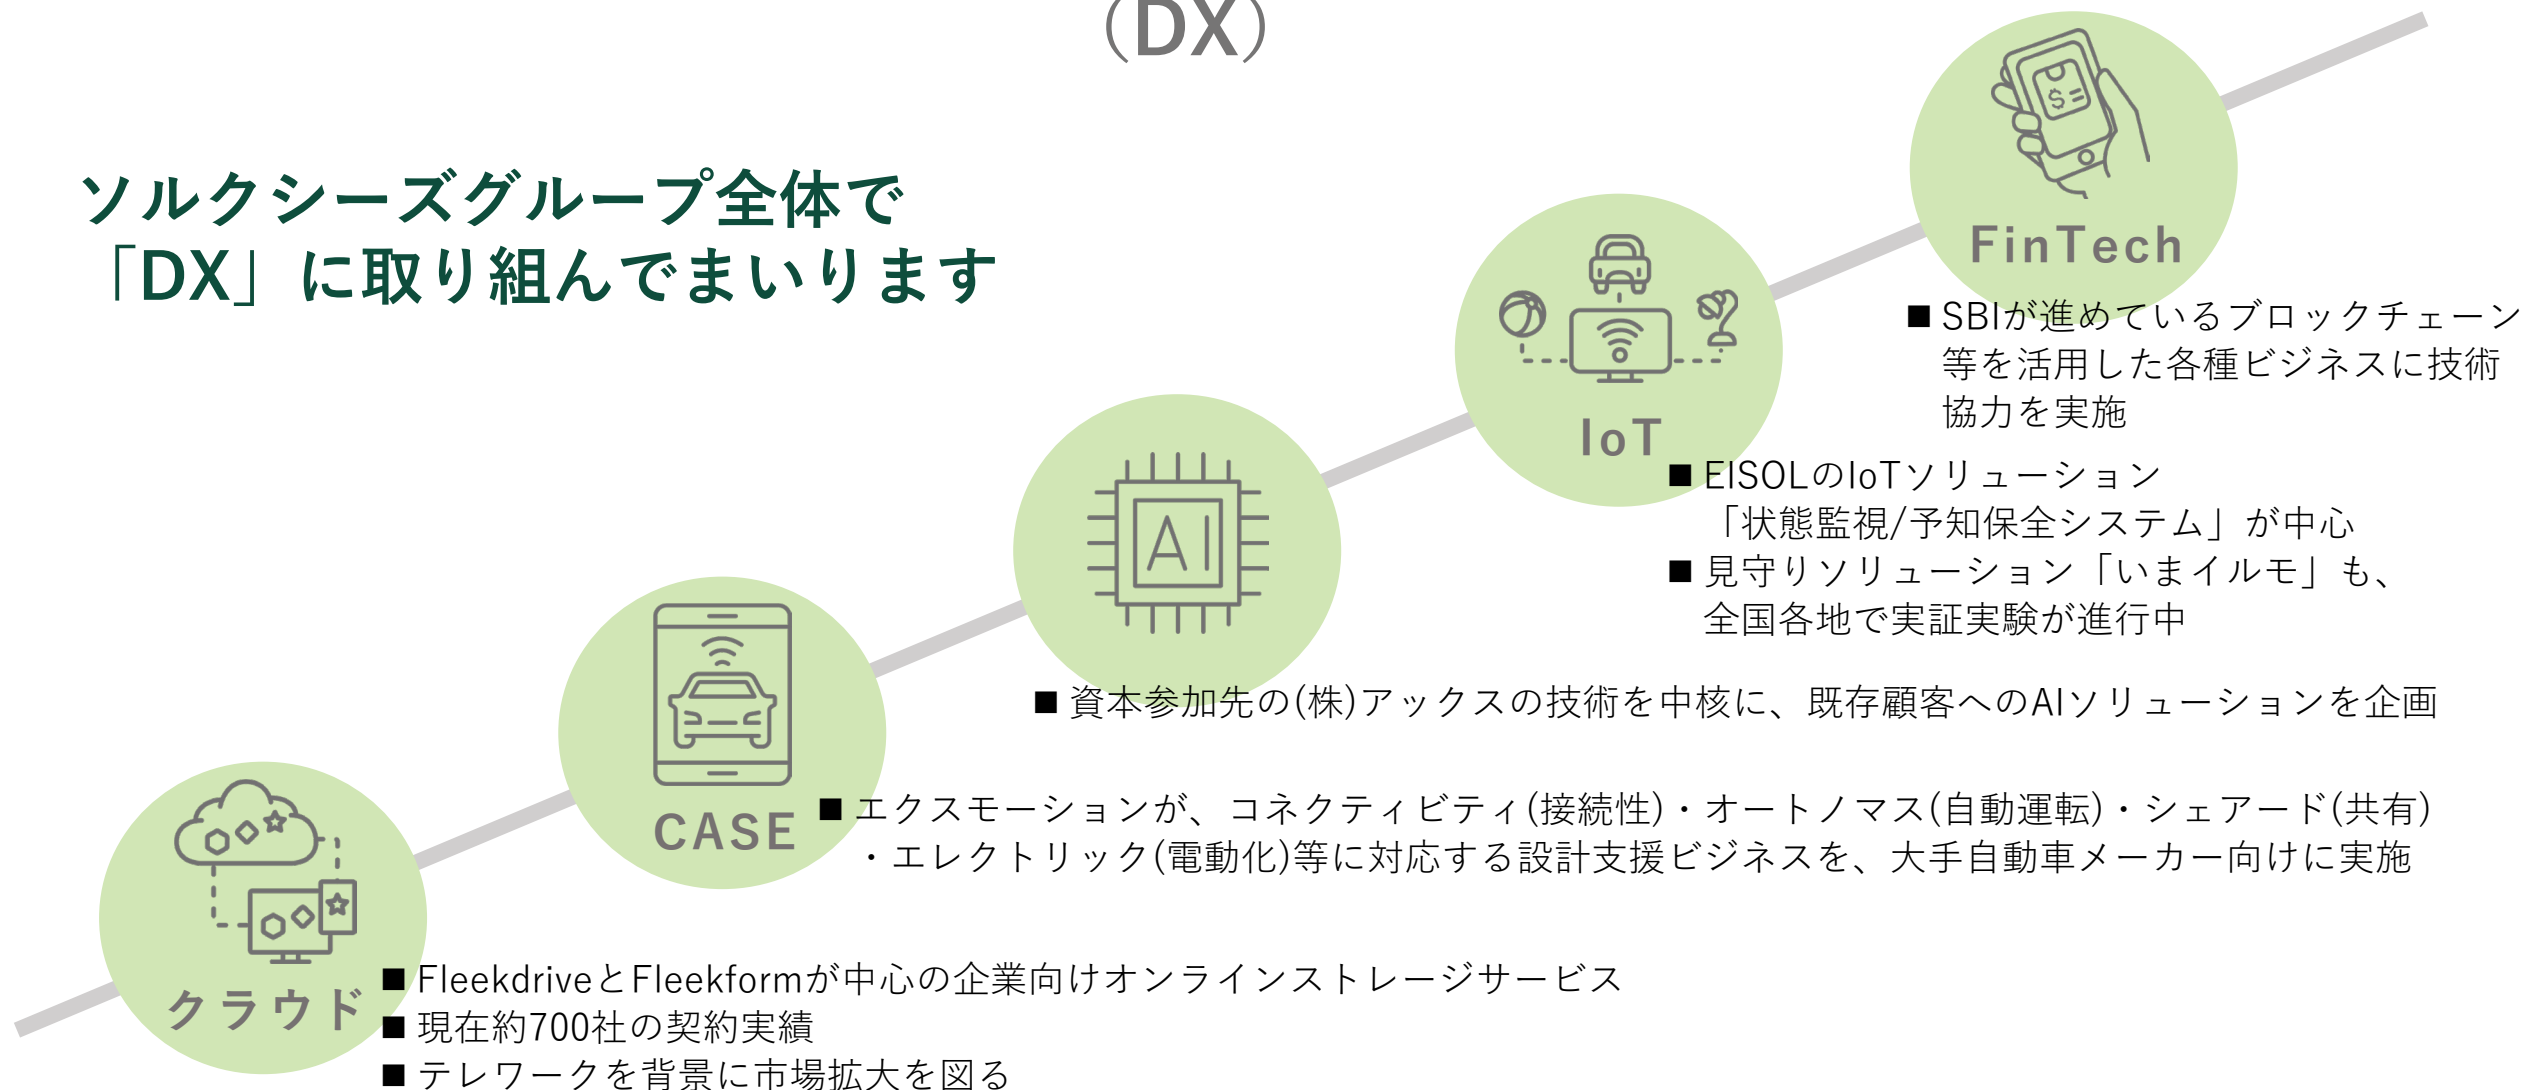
(DX)

ソルクシーズグループ全体で
「DX」に取り組んでまいります

FinTech

■ SBIが進めているブロックチェーン等を活用した各種ビジネスに技術協力を実施

IoT

■ EISOLのIoTソリューション「状態監視/予知保全システム」が中心
■ 見守りソリューション「いまイルモ」も、全国各地で実証実験が進行中

AI

■ 資本参加先の(株)アックスの技術を中核に、既存顧客へのAIソリューションを企画

CASE

■ エクスモーションが、コネクティビティ(接続性)・オートノマス(自動運転)・シェアード(共有)・エレクトリック(電動化)等に対応する設計支援ビジネスを、大手自動車メーカー向けに実施

クラウド

■ FleekdriveとFleekformが中心の企業向けオンラインストレージサービス
■ 現在約700社の契約実績
■ テレワークを背景に市場拡大を図る